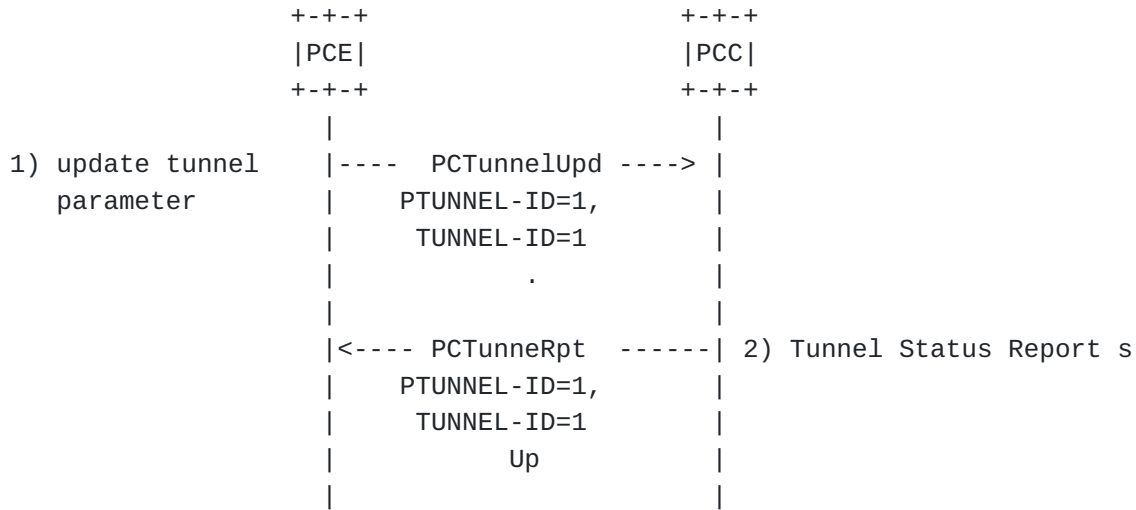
```
             +-+-+                  +-+-+
             |PCE|                  |PCC|
             +-+-+                  +-+-+
               |                      |
1) update tunnel  |----  PCTunnelUpd ----> |
   parameter      |    PTUNNEL-ID=1,       |
                  |     TUNNEL-ID=1        |
                  |           .            |
                  |                        |
                  |<---- PCTunneRpt  ------| 2) Tunnel Status Report s
                  |    PTUNNEL-ID=1,       |
                  |     TUNNEL-ID=1        |
                  |          Up            |
                  |                        |
```